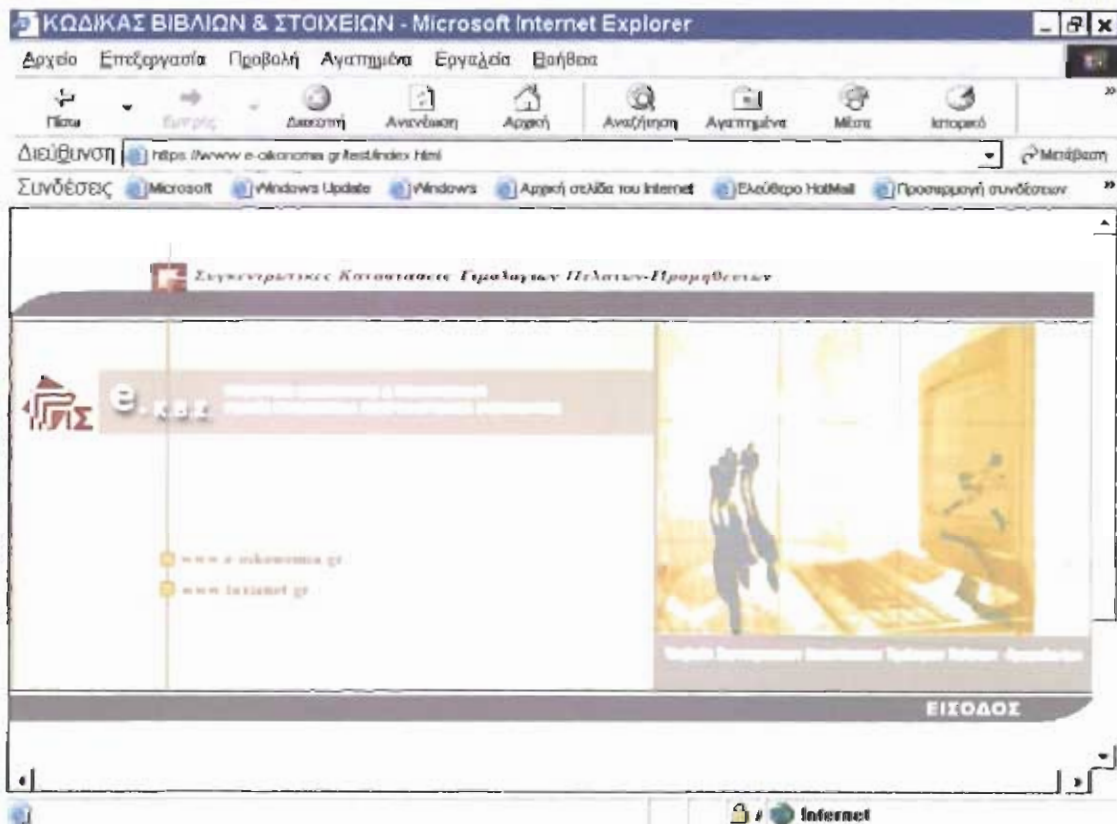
ΚΩΔΙΚΑΣ ΒΙΒΛΙΩΝ & ΣΤΟΙΧΕΙΩΝ - Microsoft Internet Explorer

Αρχείο Επεξεργασία Προβολή Αγαπημένα Εργαλεία Βοήθεια

Πίσω Εμπρός Διακοπή Ανανέωση Αρχική Αναζήτηση Αγαπημένα Μέσα Ιστορικό

Διεύθυνση https://www.e-oikonomia.gr/test/index.html Μετάβαση

Συνδέσεις Microsoft Windows Update Windows Αρχική σελίδα του Internet Ελεύθερο HotMail Προσαρμογή συνδέσεων

Συγκεντρωτικες Καταστασεις Τιμολογιων Πελατων-Προμηθευτων

e.κβς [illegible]

www.e-oikonomia.gr
www.taxisnet.gr

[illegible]

ΕΙΣΟΔΟΣ

Internet